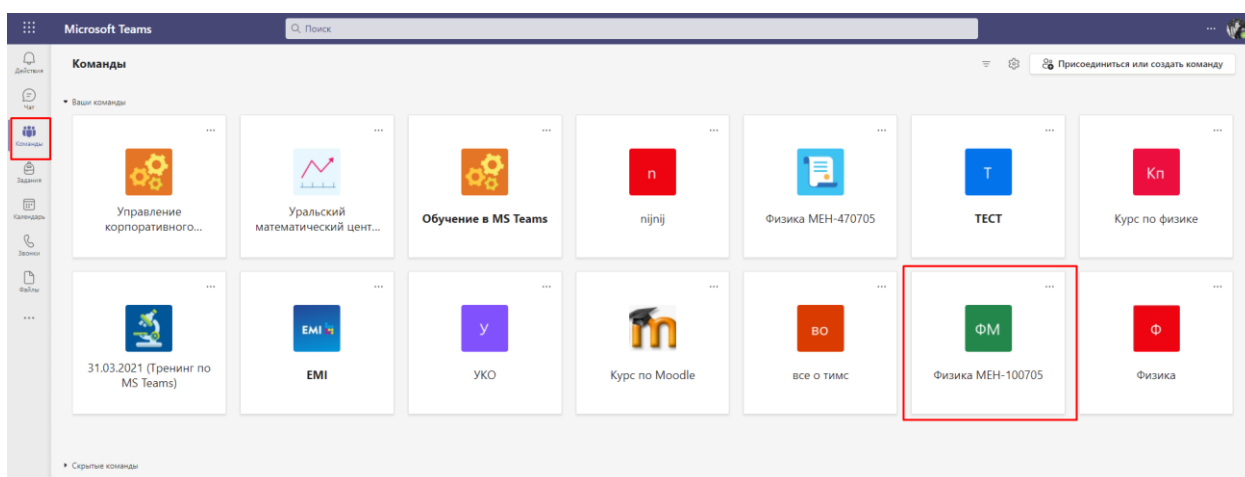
Microsoft Teams

Поиск

...

Действия

Чат

Команды

Задания

Календарь

Звонки

Файлы

...

Команды

Присоединиться или создать команду

Ваши команды

...

Управление корпоративного...

...

Уральский математический цент...

...

Обучение в MS Teams

...

n

nijnij

...

Физика МЕН-470705

...

T

ТЕСТ

...

Кп

Курс по физике

...

31.03.2021 (Тренинг по MS Teams)

...

EMI

EMI

...

У

УКО

...

Курс по Moodle

...

ВО

все о тимс

...

ФМ

Физика МЕН-100705

...

Ф

Физика

Скрытые команды